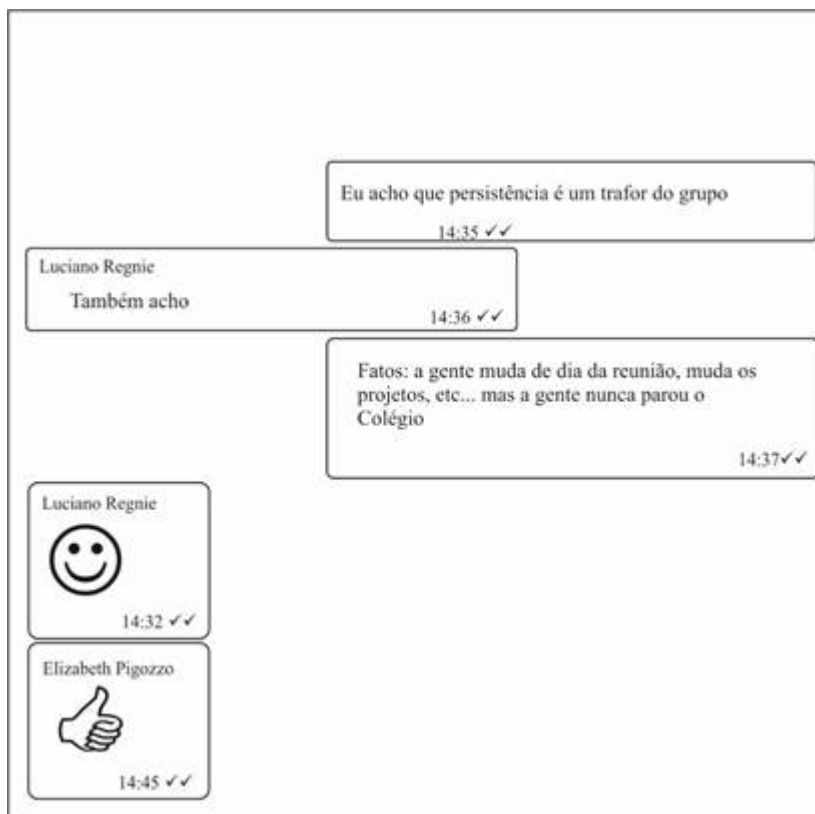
Eu acho que persistência é um trafor do grupo

14:35 ✓✓

Luciano Regnie

Também acho

14:36 ✓✓

Fatos: a gente muda de dia da reunião, muda os projetos, etc... mas a gente nunca parou o Colégio

14:37✓✓

Luciano Regnie

14:32 ✓✓

Elizabeth Pigozzo

14:45 ✓✓